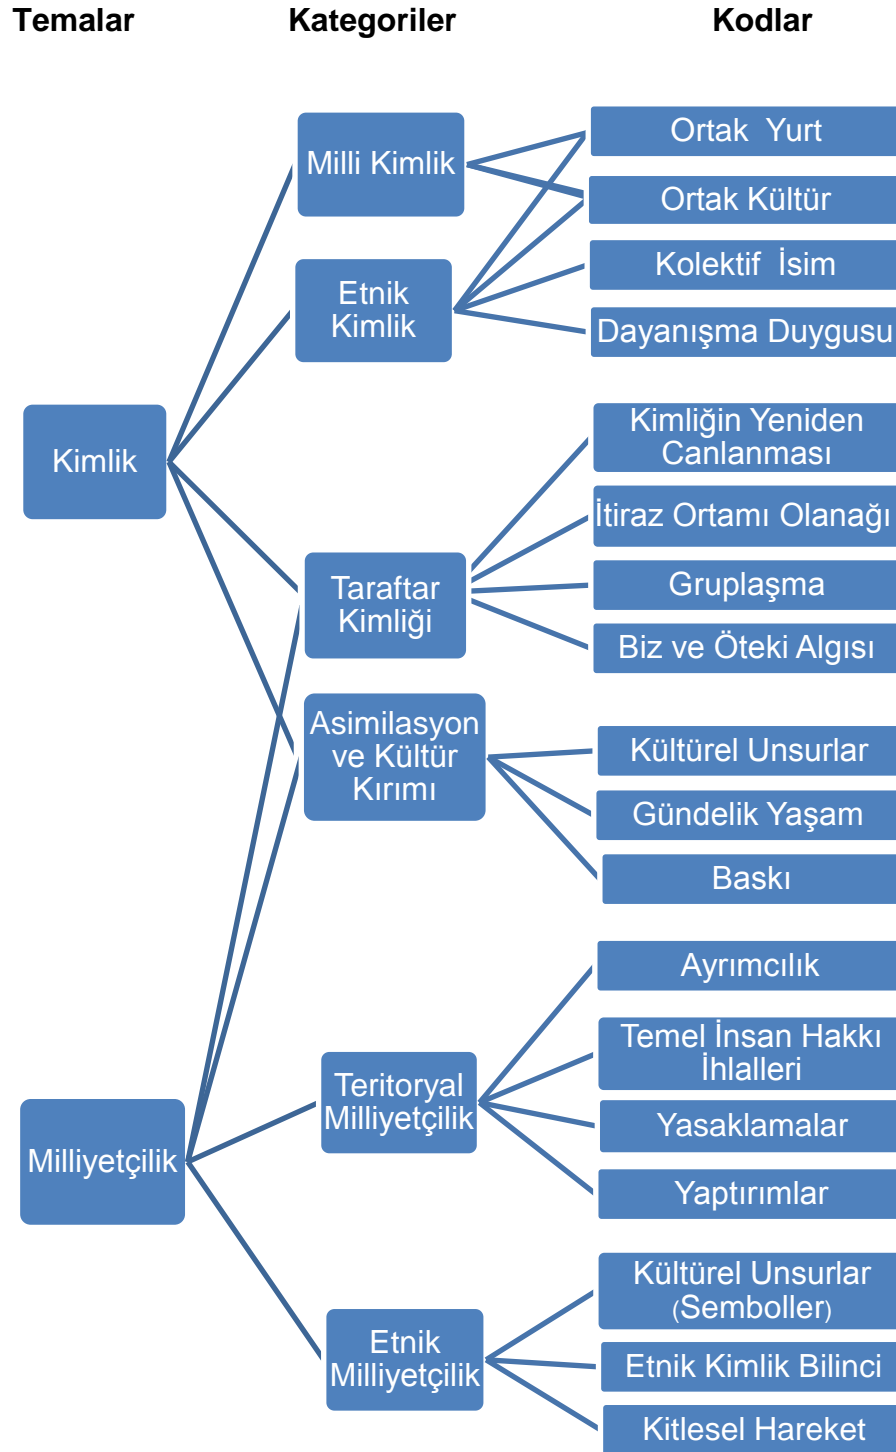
Temalar

Kategoriler

Kodlar

Kimlik

Milliyetçilik

Milli Kimlik

Etnik Kimlik

Taraftar Kimliği

Asimilasyon ve Kültür Kırımı

Teritoryal Milliyetçilik

Etnik Milliyetçilik

Ortak Yurt

Ortak Kültür

Kolektif İsim

Dayanışma Duygusu

Kimliğin Yeniden Canlanması

İtiraz Ortamı Olanağı

Gruplaşma

Biz ve Öteki Algısı

Kültürel Unsurlar

Gündelik Yaşam

Baskı

Ayrımcılık

Temel İnsan Hakkı İhlalleri

Yasaklamalar

Yaptırımlar

Kültürel Unsurlar (Semboller)

Etnik Kimlik Bilinci

Kitlesel Hareket